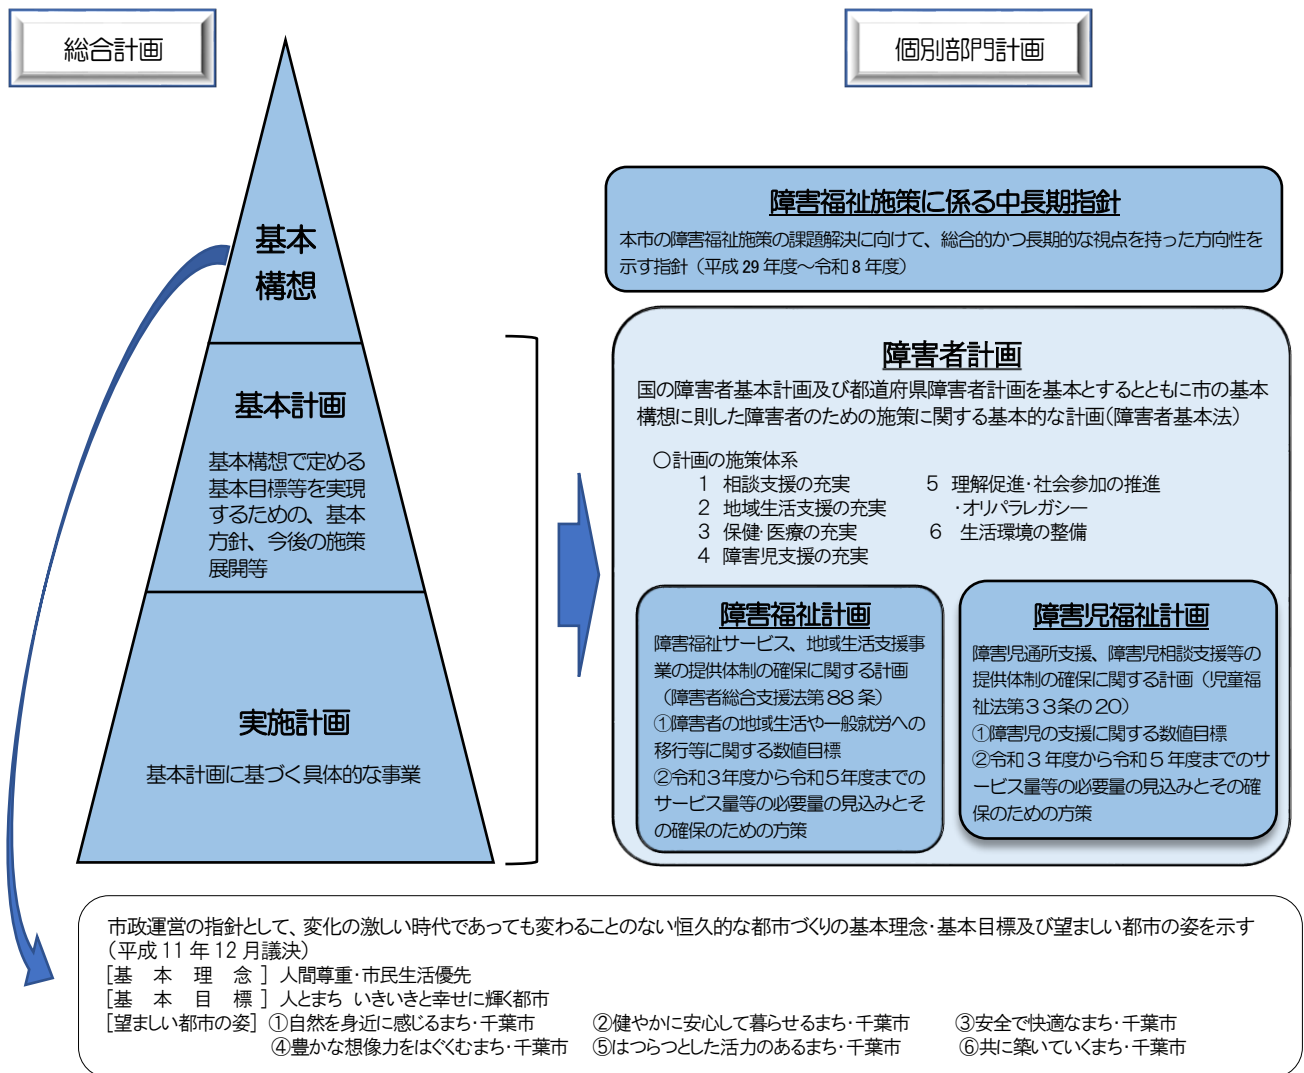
総合計画

個別部門計画

基本
構想

基本計画

基本構想で定める基本目標等を実現するための、基本方針、今後の施策展開等

実施計画

基本計画に基づく具体的な事業

障害福祉施策に係る中長期指針

本市の障害福祉施策の課題解決に向けて、総合的かつ長期的な視点を持った方向性を示す指針（平成 29 年度～令和 8 年度）

障害者計画

国の障害者基本計画及び都道府県障害者計画を基本とするとともに市の基本構想に則した障害者のための施策に関する基本的な計画（障害者基本法）

○計画の施策体系
1　相談支援の充実
2　地域生活支援の充実
3　保健・医療の充実
4　障害児支援の充実
5　理解促進・社会参加の推進・オリパラレガシー
6　生活環境の整備

障害福祉計画

障害福祉サービス、地域生活支援事業の提供体制の確保に関する計画（障害者総合支援法第８８条）
①障害者の地域生活や一般就労への移行等に関する数値目標
②令和３年度から令和５年度までのサービス量等の必要量の見込みとその確保のための方策

障害児福祉計画

障害児通所支援、障害児相談支援等の提供体制の確保に関する計画（児童福祉法第３３条の20）
①障害児の支援に関する数値目標
②令和３年度から令和５年度までのサービス量等の必要量の見込みとその確保のための方策

市政運営の指針として、変化の激しい時代であっても変わることのない恒久的な都市づくりの基本理念・基本目標及び望ましい都市の姿を示す（平成 11 年 12 月議決）
［基　本　理　念］人間尊重・市民生活優先
［基　本　目　標］人とまち　いきいきと幸せに輝く都市
［望ましい都市の姿］①自然を身近に感じるまち・千葉市　②健やかに安心して暮らせるまち・千葉市　③安全で快適なまち・千葉市
④豊かな想像力をはぐくむまち・千葉市　⑤はつらつとした活力のあるまち・千葉市　⑥共に築いていくまち・千葉市